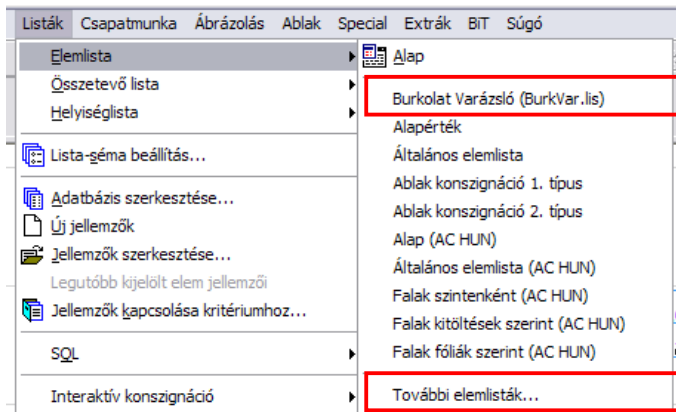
Listák Csapatmunka Ábrázolás Ablak Special Extrák BiT Súgó

Elemlista
Összetevő lista
Helyiséglista
Lista-séma beállítás...
Adatbázis szerkesztése...
Új jellemzők
Jellemzők szerkesztése...
Legutóbb kijelölt elem jellemzői
Jellemzők kapcsolása kritériumhoz...
SQL
Interaktív konszignáció

Alap
Burkolat Varázsló (BurkVar.lis)
Alapérték
Általános elemlista
Ablak konszignáció 1. típus
Ablak konszignáció 2. típus
Alap (AC HUN)
Általános elemlista (AC HUN)
Falak szintenként (AC HUN)
Falak kitöltések szerint (AC HUN)
Falak fóliák szerint (AC HUN)
További elemlisták...